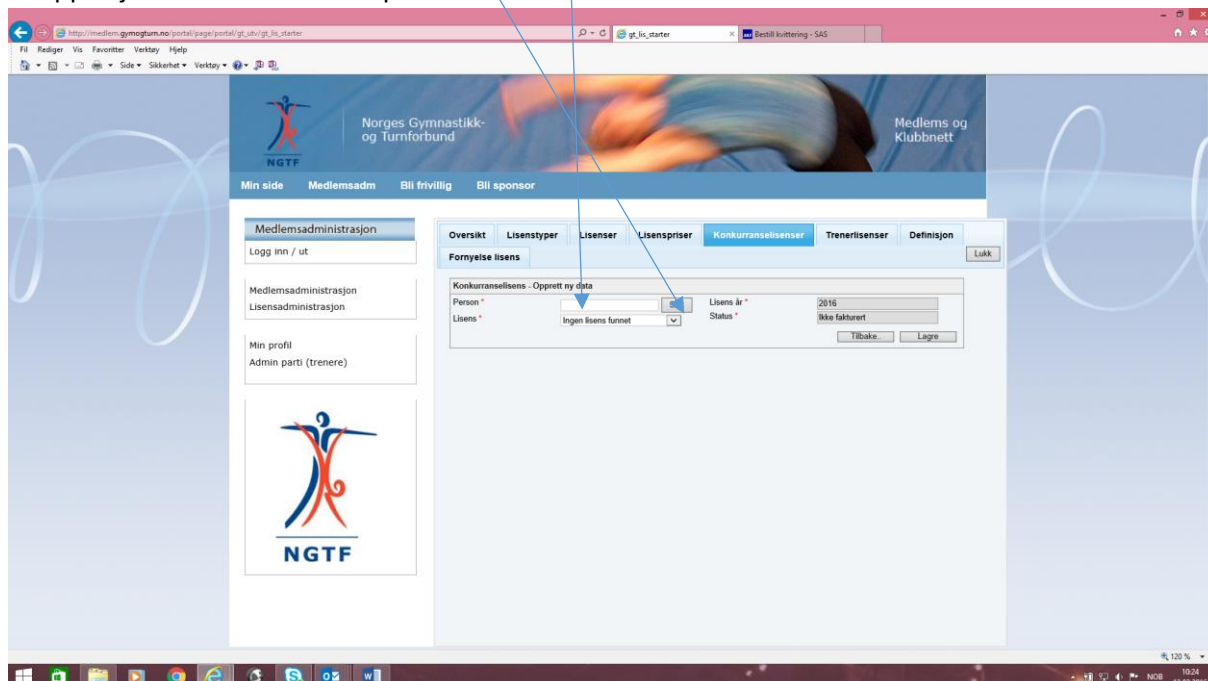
http://medlem.gymogturn.no/portal/page/portal/gt_utv/gt_lis_starter
gt_lis_starter
Bestill kvittering - SAS
Fil Rediger Vis Favoritter Verktøy Hjelp
Side Sikkerhet Verktøy

Norges Gymnastikk- og Turnforbund
NGTF
Medlems og Klubbnett

Min side Medlemsadm Bli frivillig Bli sponsor

Medlemsadministrasjon
Logg inn / ut

Medlemsadministrasjon
Lisensadministrasjon

Min profil
Admin parti (trenere)

NGTF

Oversikt Lisenstyper Lisenser Lisenspriser Konkurranselisenser Trenerlisenser Definisjon
Fornyelse lisens
Lukk

Konkurranselisens - Opprett ny data
Person *
Lisens * Ingen lisens funnet
Lisens år * 2016
Status * Ikke fakturert
Tilbake Lagre

120 %
NOB 10:24